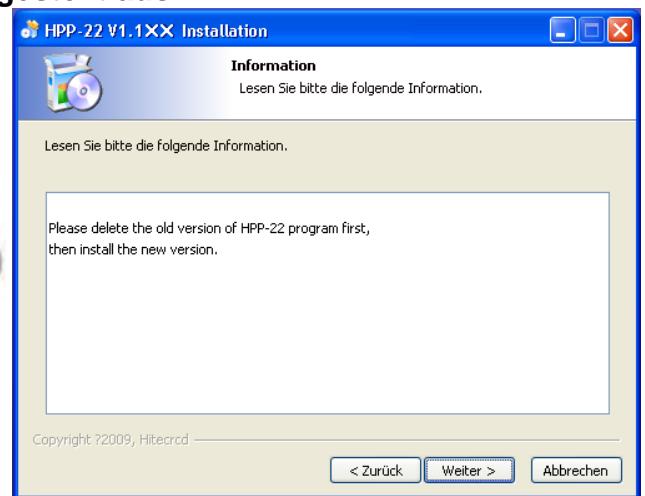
HPP-22 V1.1XX Installation

Information
Lesen Sie bitte die folgende Information.

Lesen Sie bitte die folgende Information.

Please delete the old version of HPP-22 program first, then install the new version.

Copyright ?2009, Hitecrcd

< Zurück
Weiter >
Abbrechen